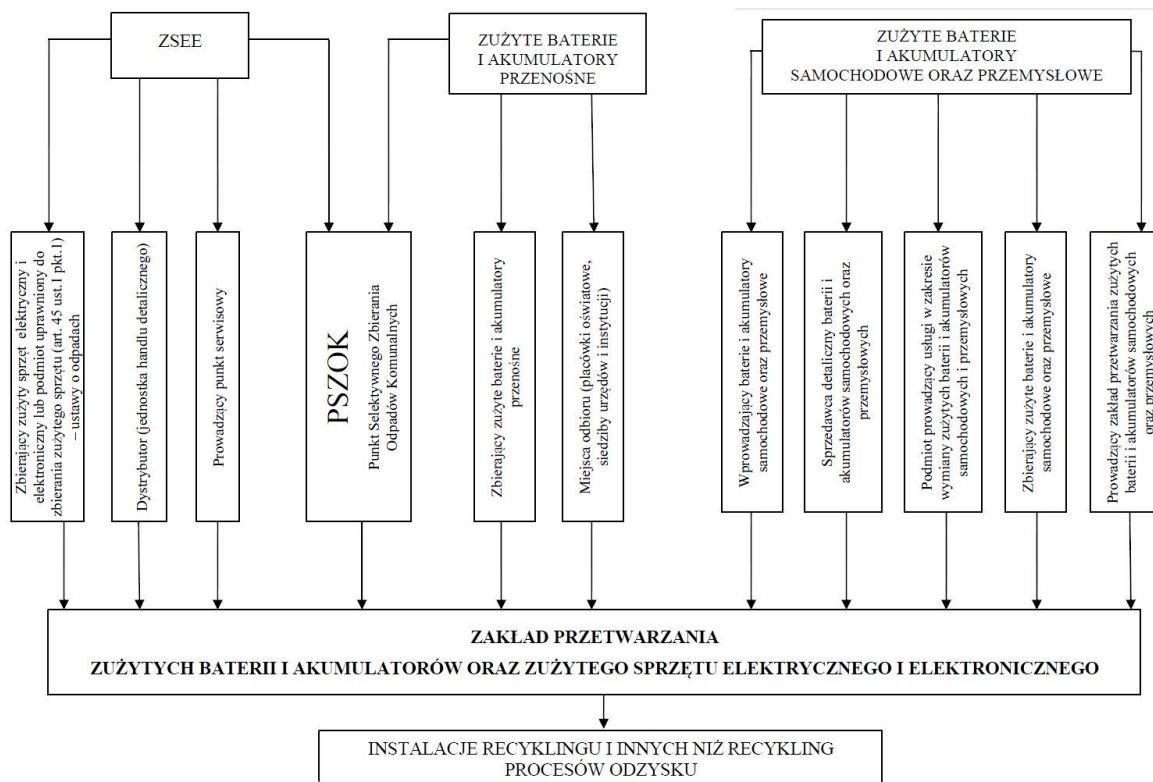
ZSEE

ZUŻYTE BATERIE I AKUMULATORY PRZENOŚNE

ZUŻYTE BATERIE I AKUMULATORY SAMOCHODOWE ORAZ PRZEMYSŁOWE

Zbierający zużyty sprzęt elektryczny i elektroniczny lub podmiot uprawniony do zbierania zużytego sprzętu (art. 45 ust.1 pkt.1) – ustawy o odpadach

Dystrybutor (jednostka handlu detalicznego)

Prowadzący punkt serwisowy

PSZOK
Punkt Selektywnego Zbierania Odpadów Komunalnych

Zbierający zużyte baterie i akumulatory przenośne

Miejsca odbioru (placówki oświatowe, siedziby urzędów i instytucji)

Wprowadzający baterie i akumulatory samochodowe oraz przemysłowe

Sprzedawca detaliczny baterii i akumulatorów samochodowych oraz przemysłowych

Podmiot prowadzący usługi w zakresie wymiany zużytych baterii i akumulatorów samochodowych i przemysłowych

Zbierający zużyte baterie i akumulatory samochodowe oraz przemysłowe

Prowadzący zakład przetwarzania zużytych baterii i akumulatorów samochodowych oraz przemysłowych

ZAKŁAD PRZETWARZANIA
ZUŻYTYCH BATERII I AKUMULATORÓW ORAZ ZUŻYTEGO SPRZĘTU ELEKTRYCZNEGO I ELEKTRONICZNEGO

INSTALACJE RECYKLINGU I INNYCH NIŻ RECYKLING PROCESÓW ODZYSKU